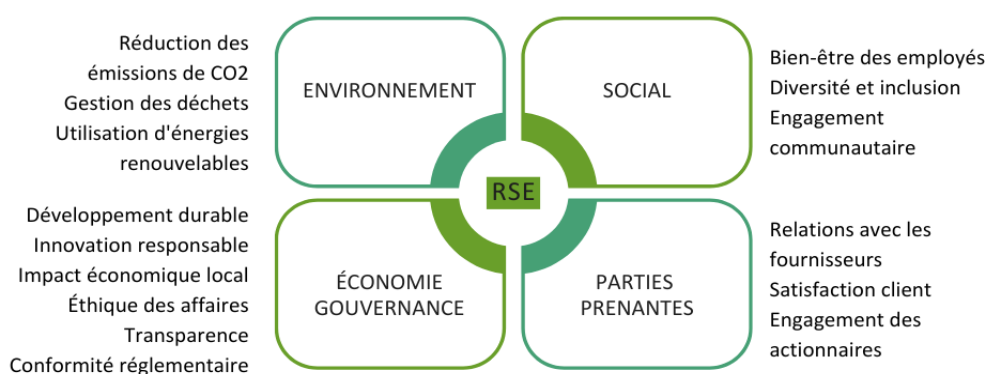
Réduction des émissions de CO2
Gestion des déchets
Utilisation d'énergies renouvelables

ENVIRONNEMENT

SOCIAL

Bien-être des employés
Diversité et inclusion
Engagement communautaire

RSE

Développement durable
Innovation responsable
Impact économique local
Éthique des affaires
Transparence
Conformité réglementaire

ÉCONOMIE GOUVERNANCE

PARTIES PRENANTES

Relations avec les fournisseurs
Satisfaction client
Engagement des actionnaires